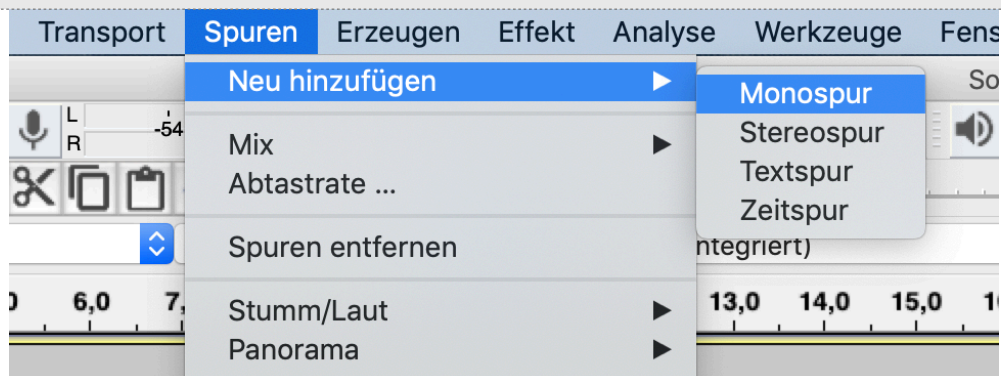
Transport Spuren Erzeugen Effekt Analyse Werkzeuge Fens

Neu hinzufügen ▶
Mix ▶
Abtastrate ...
Spuren entfernen
Stumm/Laut ▶
Panorama ▶

Monospur
Stereospur
Textspur
Zeitspur

So
L
R
-54
ntegriert)
0 6,0 7, 13,0 14,0 15,0 1